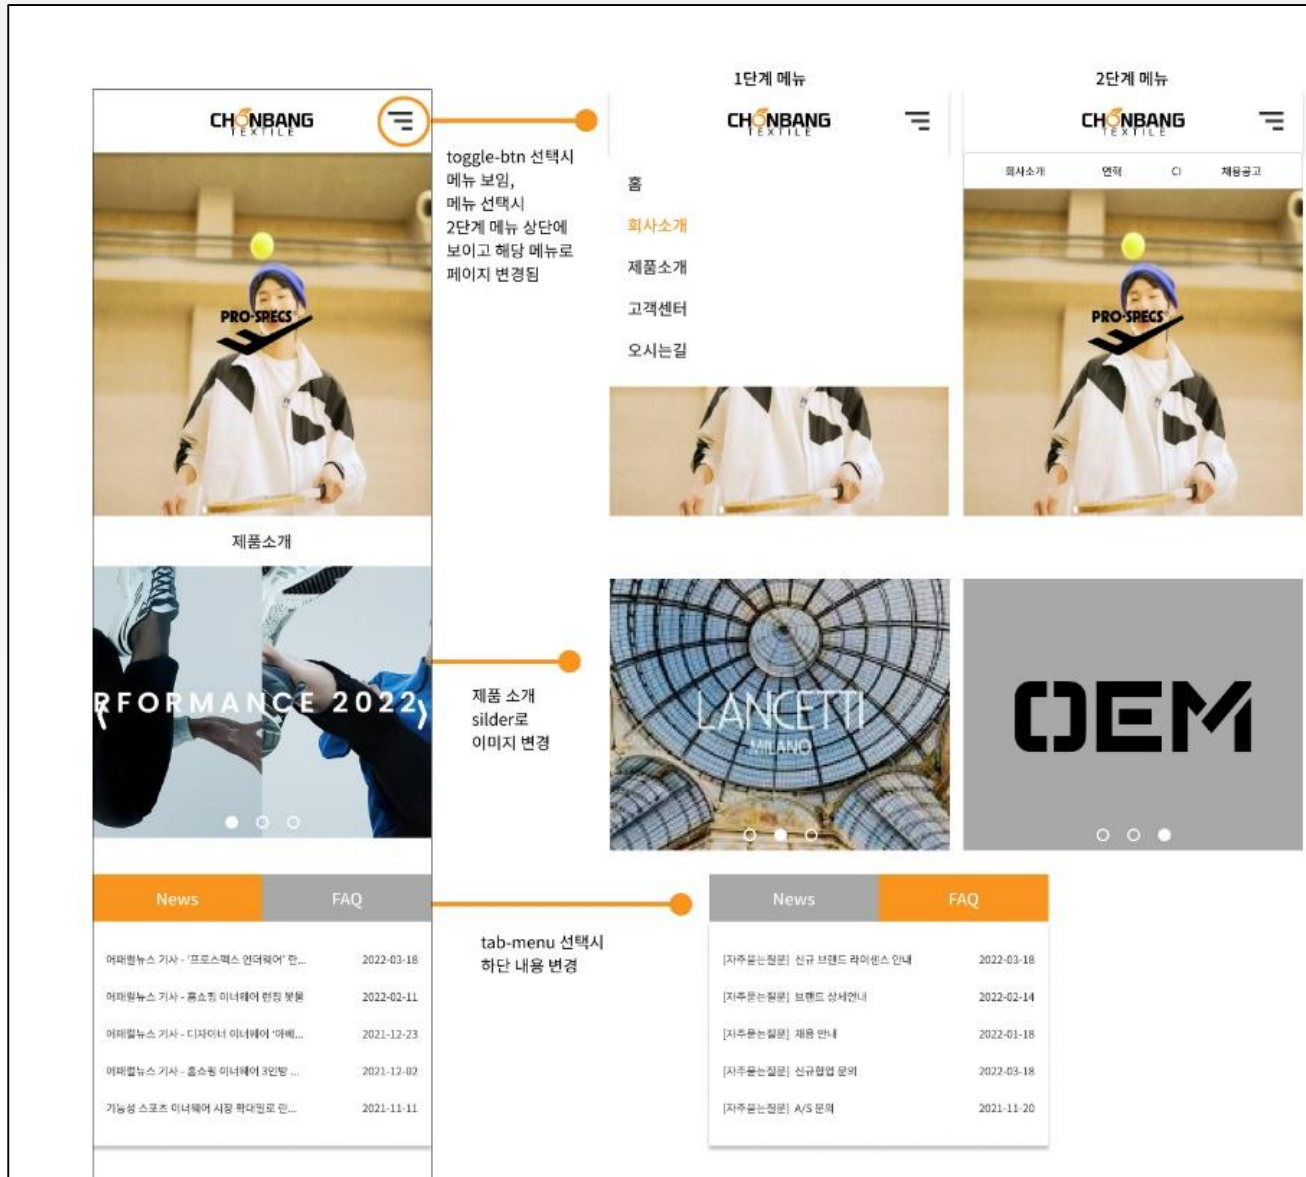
CHONBANG TEXTILE

toggle-btn 선택시 메뉴 보임, 메뉴 선택시 2단계 메뉴 상단에 보이고 해당 메뉴로 페이지 변경됨

1단계 메뉴

CHONBANG TEXTILE

홈

회사소개

제품소개

고객센터

오시는길

2단계 메뉴

CHONBANG TEXTILE

회사소개 연혁 CI 채용공고

PRO-SPECS

PRO-SPECS

제품소개

RFORMANCE 2022

제품 소개 silder로 이미지 변경

LANCETTI MILANO

OEM

| News | FAQ |
|---|---|
| 어패럴뉴스 기사 - '프로스펙스 언더웨어' 런... | 2022-03-18 |
| 어패럴뉴스 기사 - 홈쇼핑 이너웨어 런칭 붐 | 2022-02-11 |
| 어패럴뉴스 기사 - 디자이너 이너웨어 '아베... | 2021-12-23 |
| 어패럴뉴스 기사 - 홈쇼핑 이너웨어 3인방 ... | 2021-12-02 |
| 기능성 스포츠 이너웨어 시장 확대일로 인... | 2021-11-11 |

tab-menu 선택시 하단 내용 변경

| News | FAQ |
|---|---|
| [자주묻는질문] 신규 브랜드 라이센스 안내 | 2022-03-18 |
| [자주묻는질문] 브랜드 상세안내 | 2022-02-14 |
| [자주묻는질문] 채용 안내 | 2022-01-18 |
| [자주묻는질문] 신규협업 문의 | 2022-03-18 |
| [자주묻는질문] A/S 문의 | 2021-11-20 |